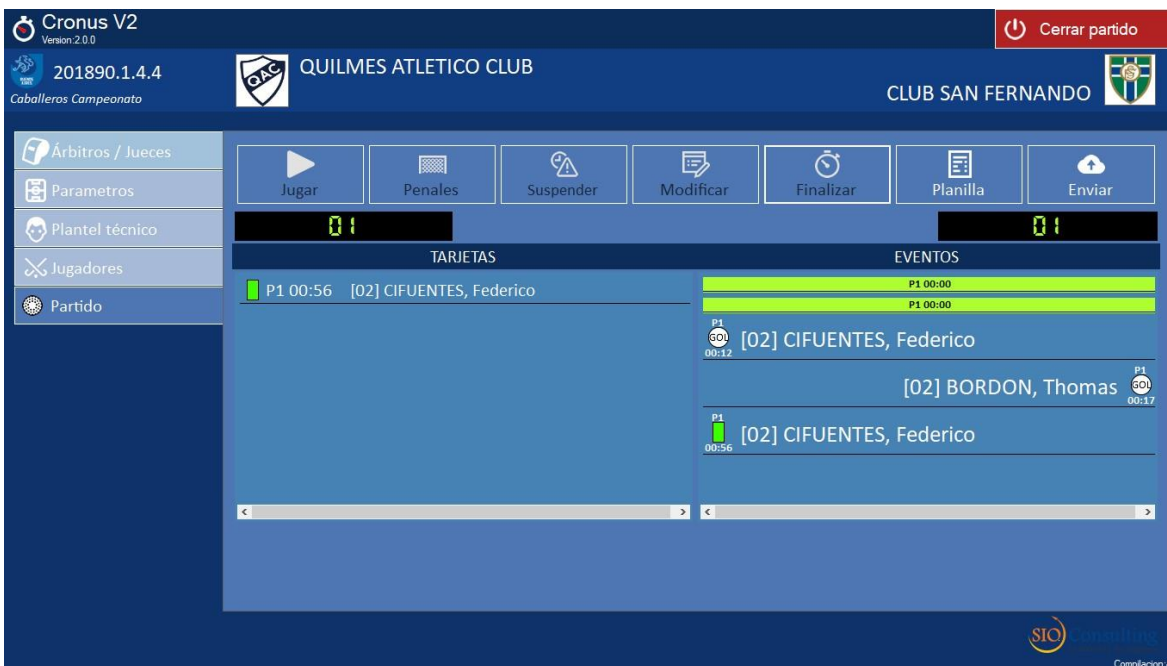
Cronus V2
Version:2.0.0

Cerrar partido

201890.1.4.4
Caballeros Campeonato

QAC
QUILMES ATLETICO CLUB

CLUB SAN FERNANDO

Árbitros / Jueces
Parametros
Plantel técnico
Jugadores
Partido

Jugar
Penales
Suspender
Modificar
Finalizar
Planilla
Enviar

01

01

TARJETAS

P1 00:56 [02] CIFUENTES, Federico

EVENTOS

P1 00:00
P1 00:00

P1
GOL
00:12
[02] CIFUENTES, Federico

[02] BORDON, Thomas
P1
GOL
00:17

P1
00:56
[02] CIFUENTES, Federico

SIO Consulting
Compilacion